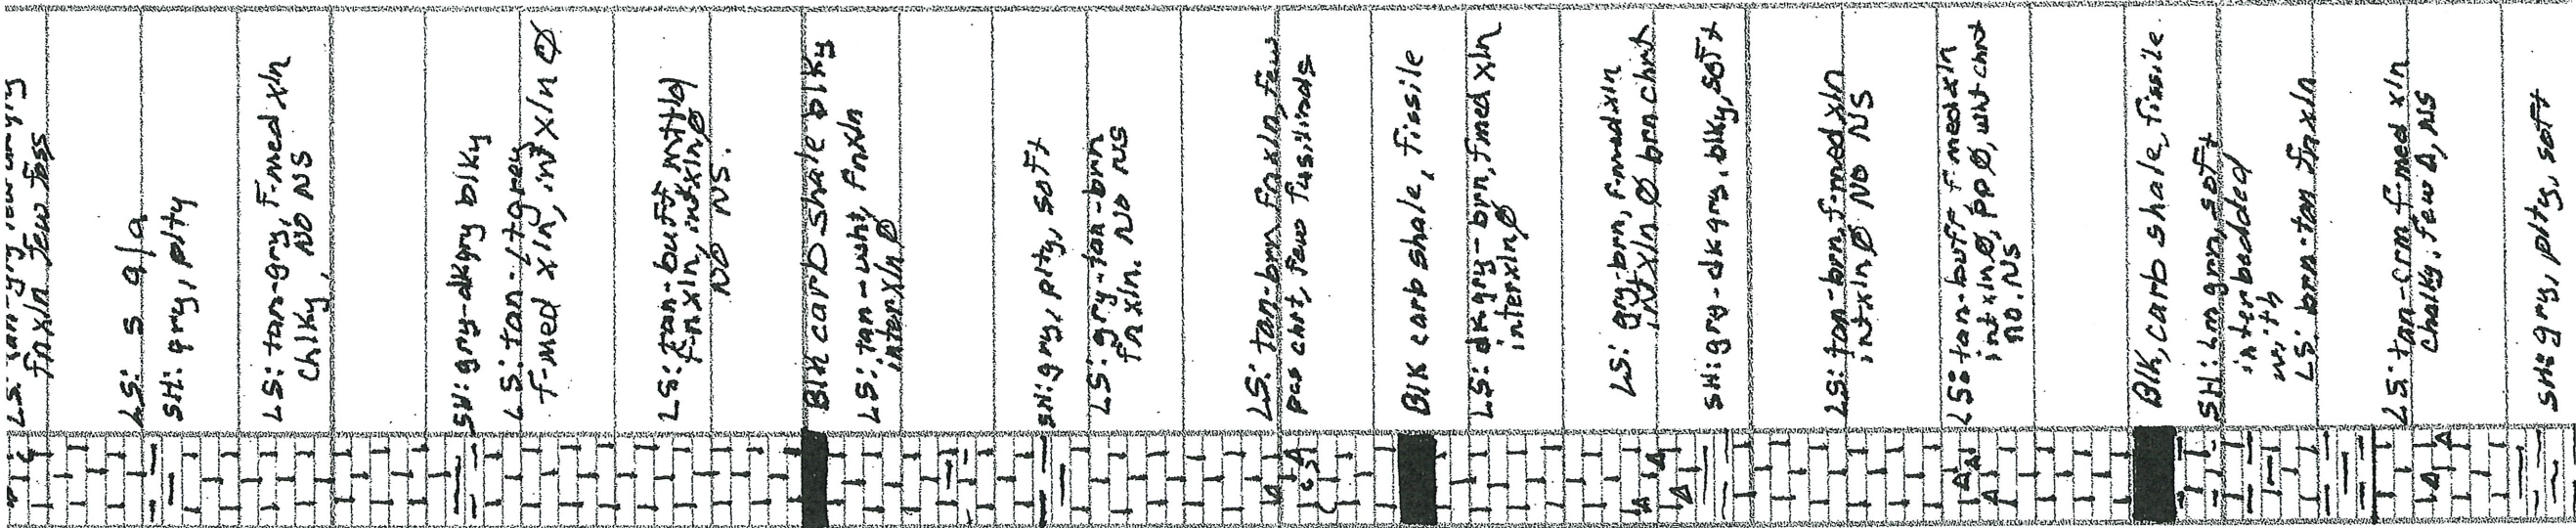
LS: tan-gry few grys fnxln few foss

LS: s a/a

SH: gry, plty

LS: tan-gry, f-med xln chlky, NO NS

SH: gry-dkgry blky

LS: tan-ltgrey f-med xln, intxln Ø

LS: tan-buff mttld fnxln, intxlnØ NO NS.

Blk carb shale blky

LS: tan-wht, fnxln interxlnØ

SH: gry, plty, soft

LS: gry-tan-brn fnxln. NO NS

LS: tan-brn fnxln, few pcs chrt, few fossils/ooids

Blk carb shale, fissile

LS: dkgry-brn, fmed xln interxlnØ

LS: gry-brn, fmed xln intxln Ø brn chrt

SH: gry-dkgry, blky, soft

LS: tan-brn, f-med xln intxlnØ NO NS

LS: tan-buff f-med xln intxlnØ, ppØ, wht chrt NO. NS

Blk, carb shale, fissile

SH: Lmgry, soft interbedded with LS: brn-tan fnxln

LS: tan-crm f-med xln chalky, few Δ, NS

SH: gry, plty, soft